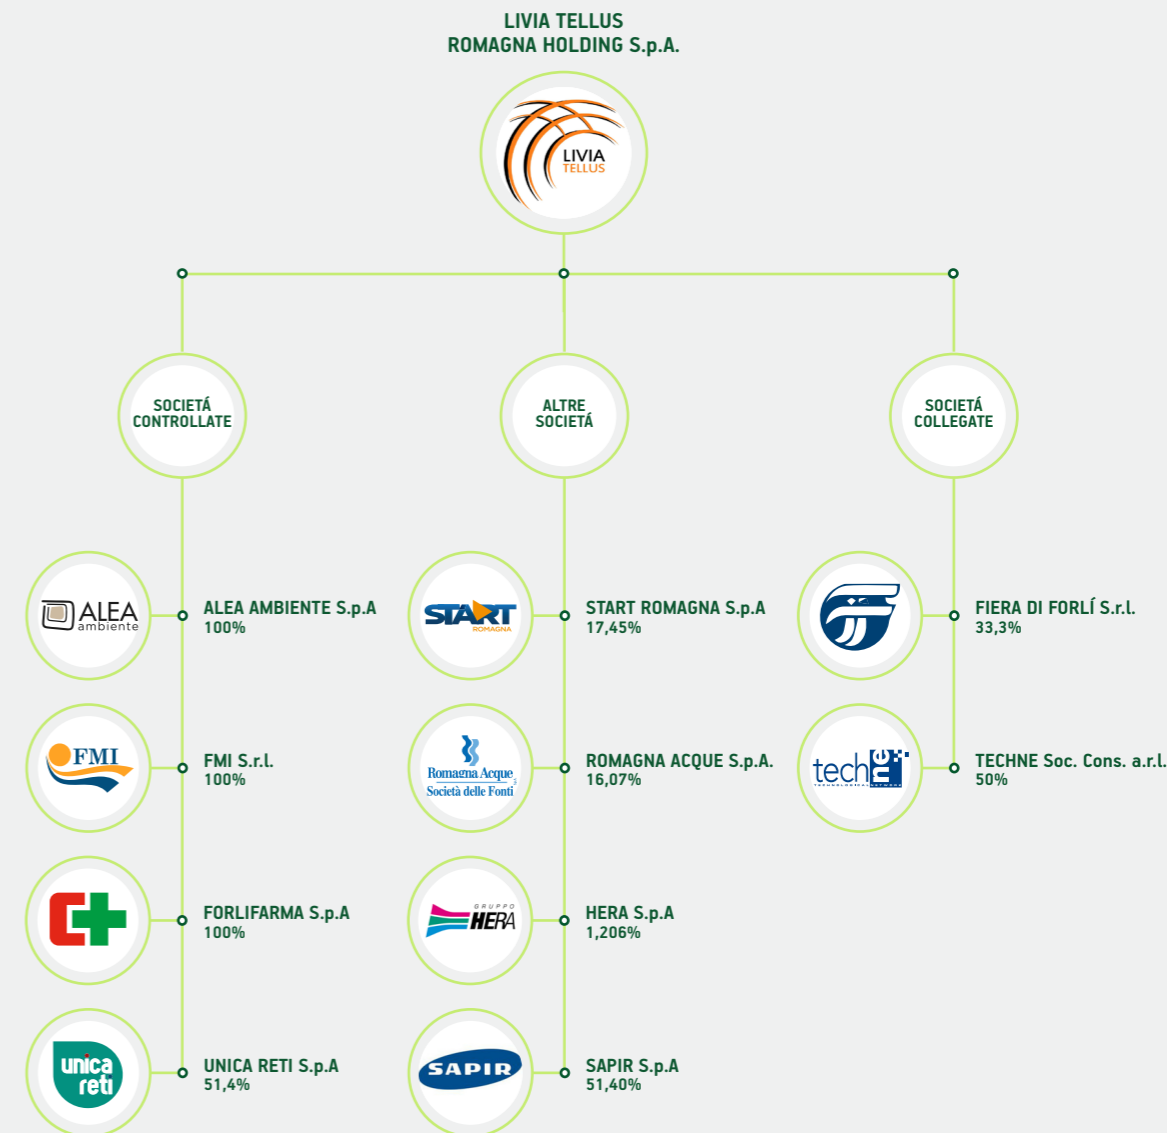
LIVIA TELLUS
ROMAGNA HOLDING S.p.A.

LIVIA TELLUS

SOCIETÁ CONTROLLATE

ALTRE SOCIETÁ

SOCIETÁ COLLEGATE

ALEA ambiente

ALEA AMBIENTE S.p.A
100%

FMI

FMI S.r.l.
100%

FORLIFARMA S.p.A
100%

unica reti

UNICA RETI S.p.A
51,4%

START ROMAGNA

START ROMAGNA S.p.A
17,45%

Romagna Acque Società delle Fonti

ROMAGNA ACQUE S.p.A.
16,07%

GRUPPO HERA

HERA S.p.A
1,206%

SAPIR

SAPIR S.p.A
51,40%

FIERA DI FORLÍ S.r.l.
33,3%

techne

TECHNE Soc. Cons. a.r.l.
50%